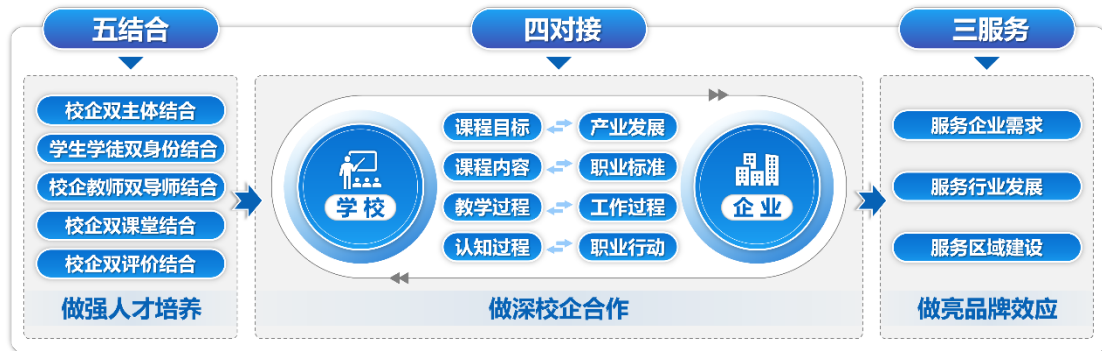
五结合

校企双主体结合
学生学徒双身份结合
校企教师双导师结合
校企双课堂结合
校企双评价结合

做强人才培养

四对接

学校

课程目标
课程内容
教学过程
认知过程

产业发展
职业标准
工作过程
职业行动

企业

做深校企合作

三服务

服务企业需求
服务行业发展
服务区域建设

做亮品牌效应